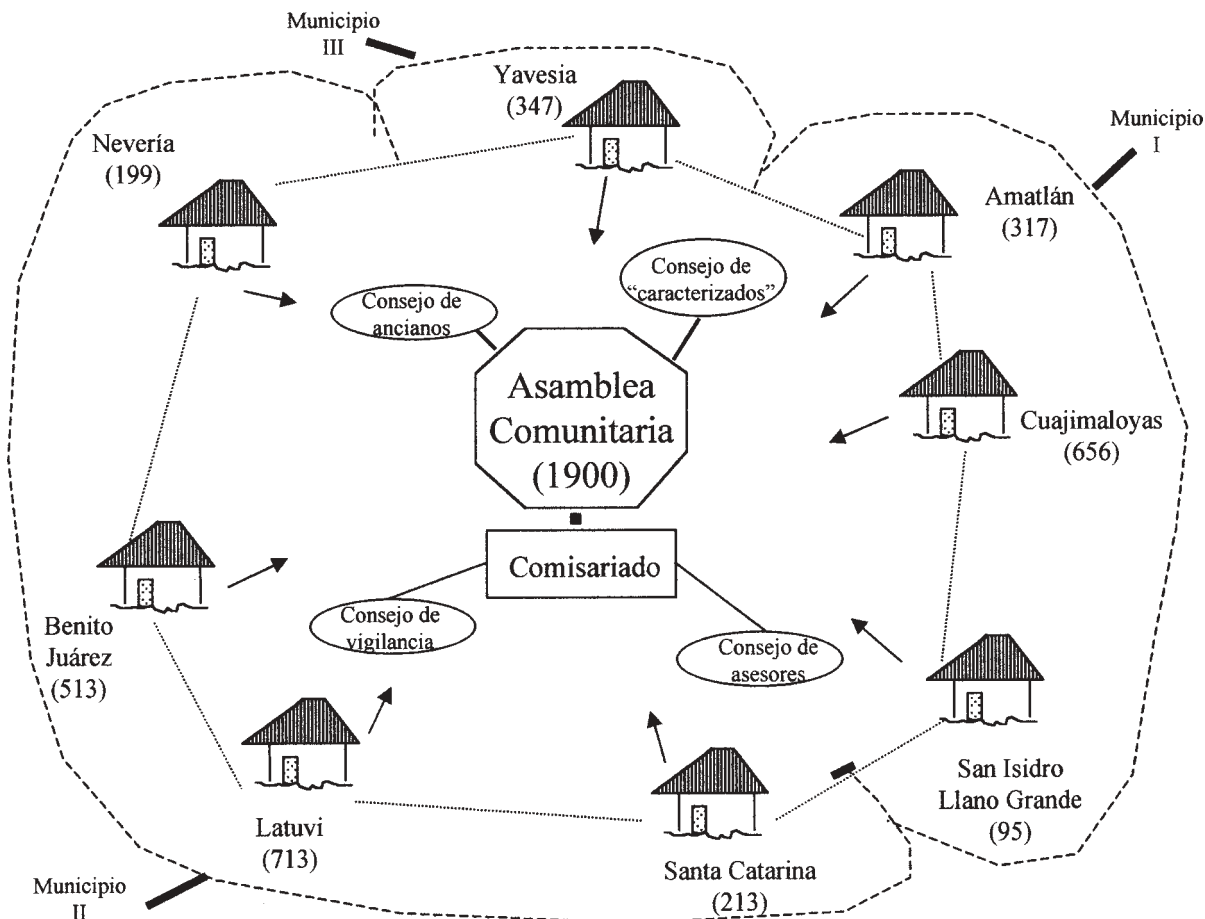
Municipio III

Yavesia (347)

Municipio I

Nevería (199)

Amatlán (317)

Consejo de "caracterizados"

Consejo de ancianos

Asamblea Comunitaria (1900)

Cuajimaloyas (656)

Comisariado

Benito Juárez (513)

Consejo de vigilancia

Consejo de asesores

San Isidro Llano Grande (95)

Latuvi (713)

Santa Catarina (213)

Municipio II